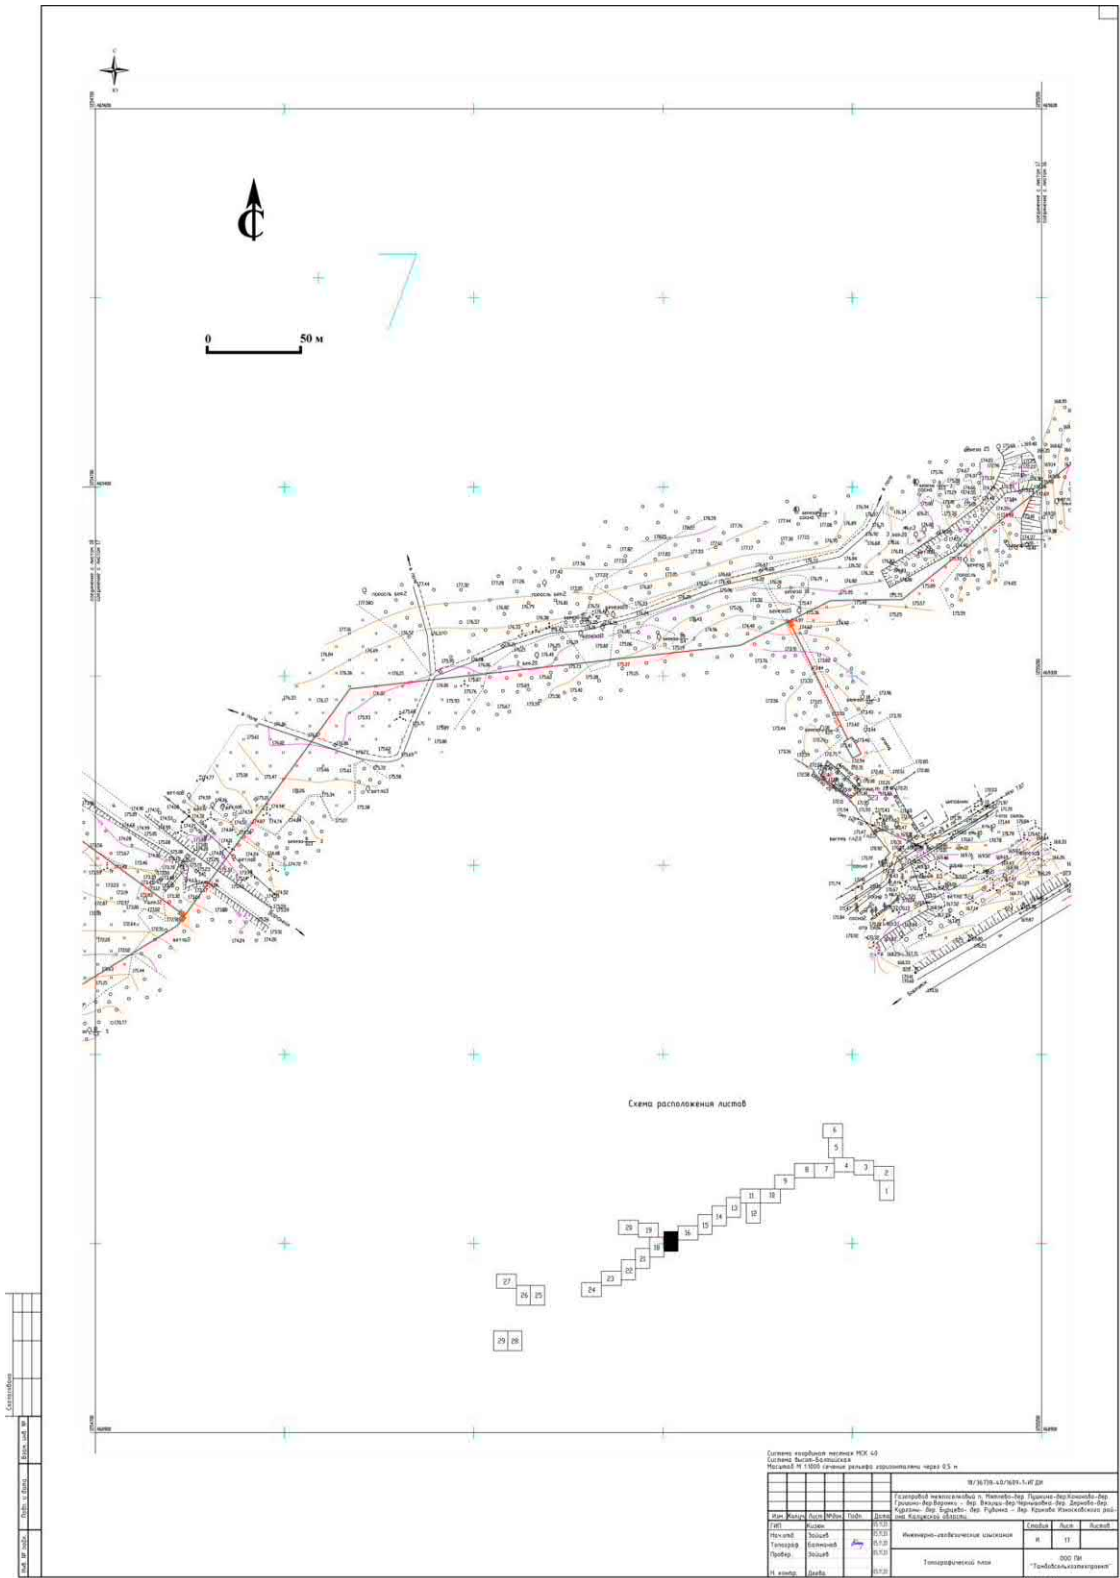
С

0 50 м

Схема расположения листов

6
5
8 7 4 3 2
1
9
11 10
14 13 12
16 15
20 19 18 17
22 21
24 23
27
26 25
29 28

Система координат местная МСК 40
Система высот Балтийская
Масштаб М 1:1000 сечение рельефа горизонталями через 0,5 м

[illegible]

Газопровод межпоселковый п. Мятлево-дер. Пушкино-дер. Кононово-дер. Гришино-дер. Воронки - дер. Вязищи-дер. Чернышовка-дер. Дерюжино-дер. Курганы-дер. Бурцево-дер. Рубаино - дер. Криково Износковского района Калужской области

| Изм. | Кол.уч. | Лист | №док. | Подп. | Дата |
|---|---|---|---|---|---|
| ГИП | Жовин | | | | |
| Нач.отд. | Зайцев | | | | |
| Топограф | Белоконов | | | | |
| Провер. | Зайцев | | | | |
| Н. контр. | Давид | | | | |

Инженерно-геодезические изыскания

| Стадия | Лист | Листов |
|---|---|---|
| И | 17 | |

Топографический план

ООО ПИ "Тамбовсельхозпроект"

Согласовано

Взам. инв. №

Подп. и дата

Инв. № подл.